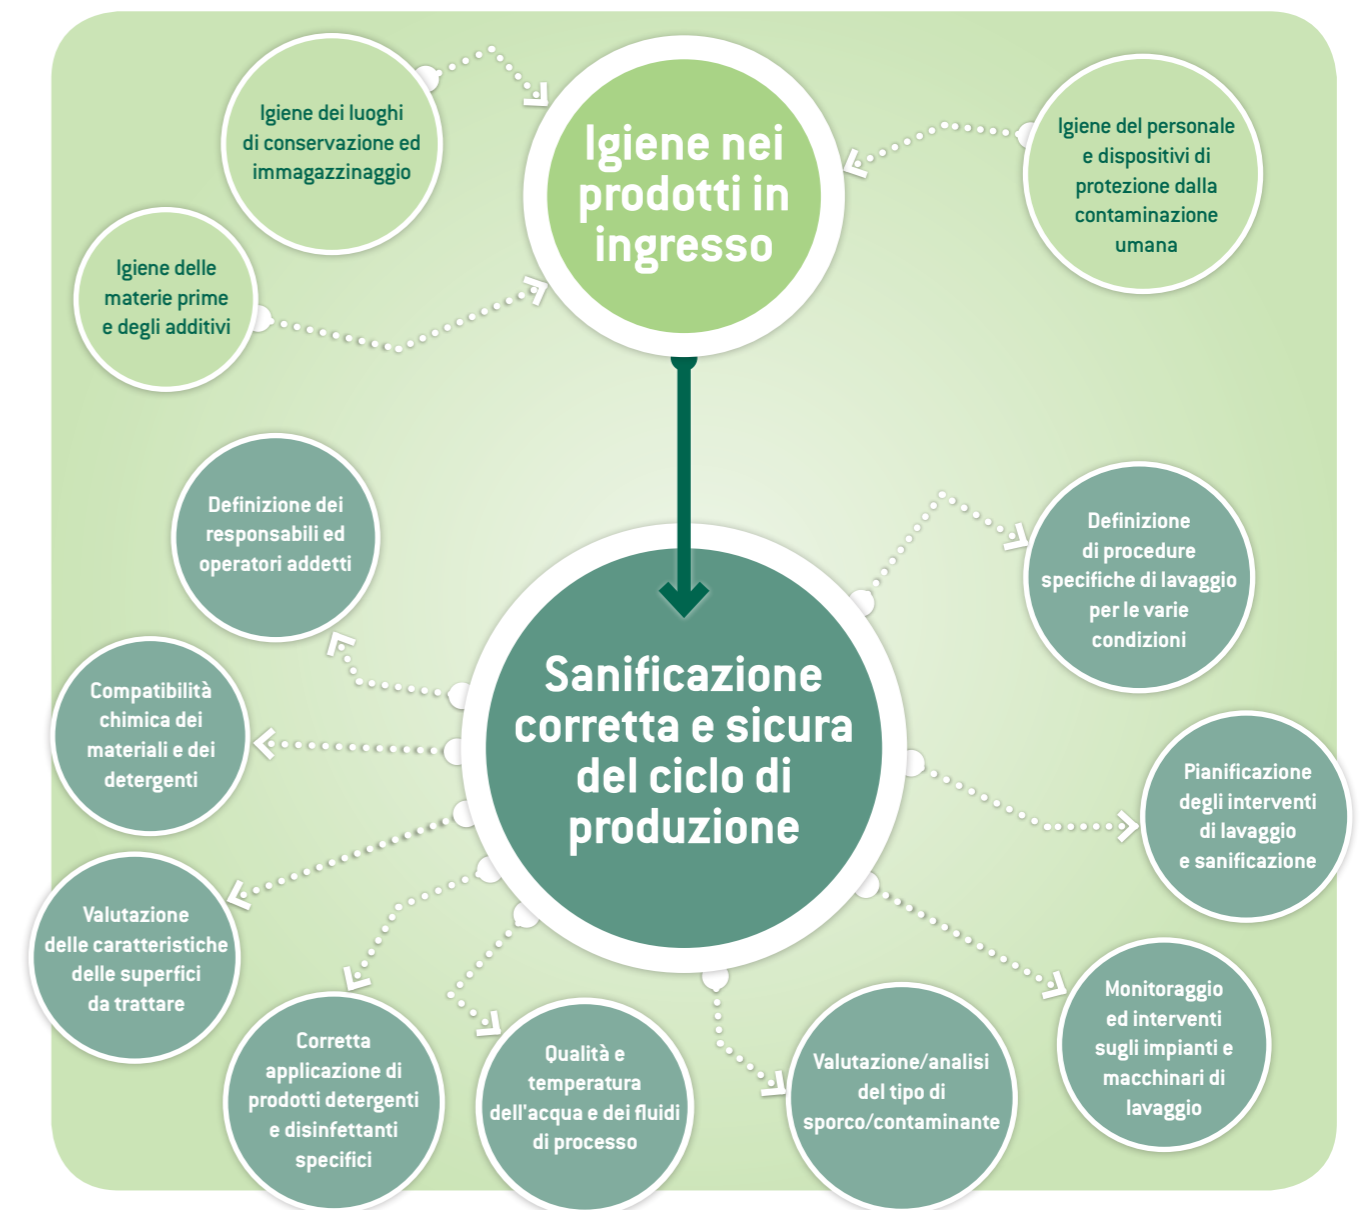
Igiene dei luoghi di conservazione ed immagazzinaggio

Igiene nei prodotti in ingresso

Igiene del personale e dispositivi di protezione dalla contaminazione umana

Igiene delle materie prime e degli additivi

Definizione dei responsabili ed operatori addetti

Definizione di procedure specifiche di lavaggio per le varie condizioni

Compatibilità chimica dei materiali e dei detergenti

Sanificazione corretta e sicura del ciclo di produzione

Pianificazione degli interventi di lavaggio e sanificazione

Valutazione delle caratteristiche delle superfici da trattare

Monitoraggio ed interventi sugli impianti e macchinari di lavaggio

Corretta applicazione di prodotti detergenti e disinfettanti specifici

Qualità e temperatura dell'acqua e dei fluidi di processo

Valutazione/analisi del tipo di sporco/contaminante